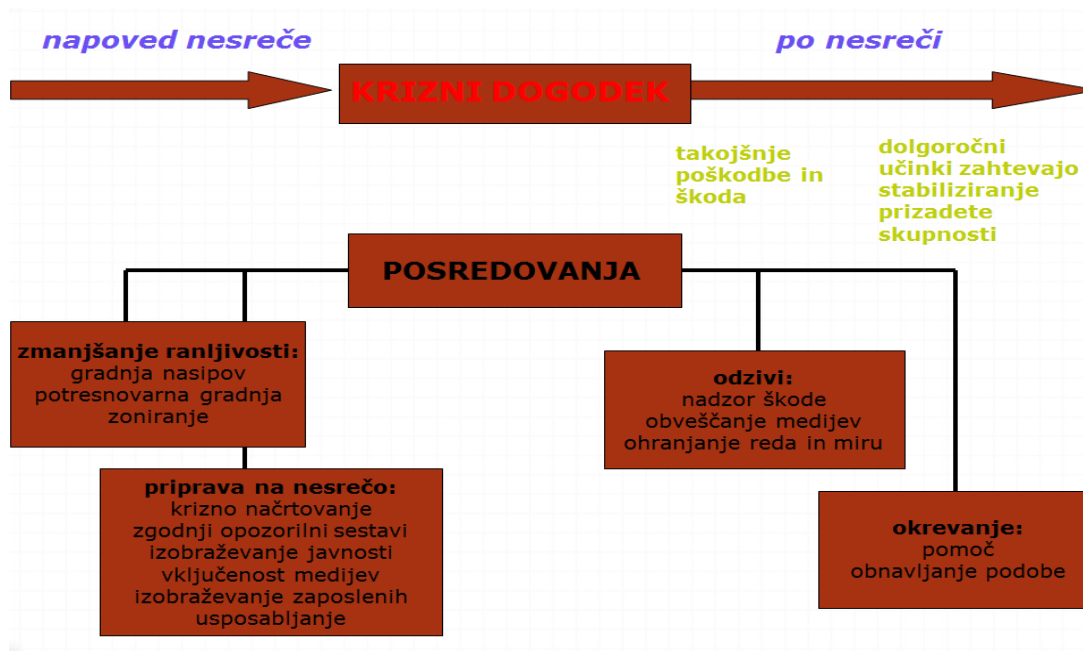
napoved nesreče

po nesreči

KRIZNI DOGODEK

takojšnje poškodbe in škoda

dolgoročni učinki zahtevajo stabiliziranje prizadete skupnosti

POSREDOVANJA

zmanjšanje ranljivosti:
gradnja nasipov
potresnovarna gradnja
zoniranje

priprava na nesrečo:
krizno načrtovanje
zgodnji opozorilni sestavi
izobraževanje javnosti
vključenost medijev
izobraževanje zaposlenih
usposabljanje

odzivi:
nadzor škode
obveščanje medijev
ohranjanje reda in miru

okrevanje:
pomoč
obnavljanje podobe